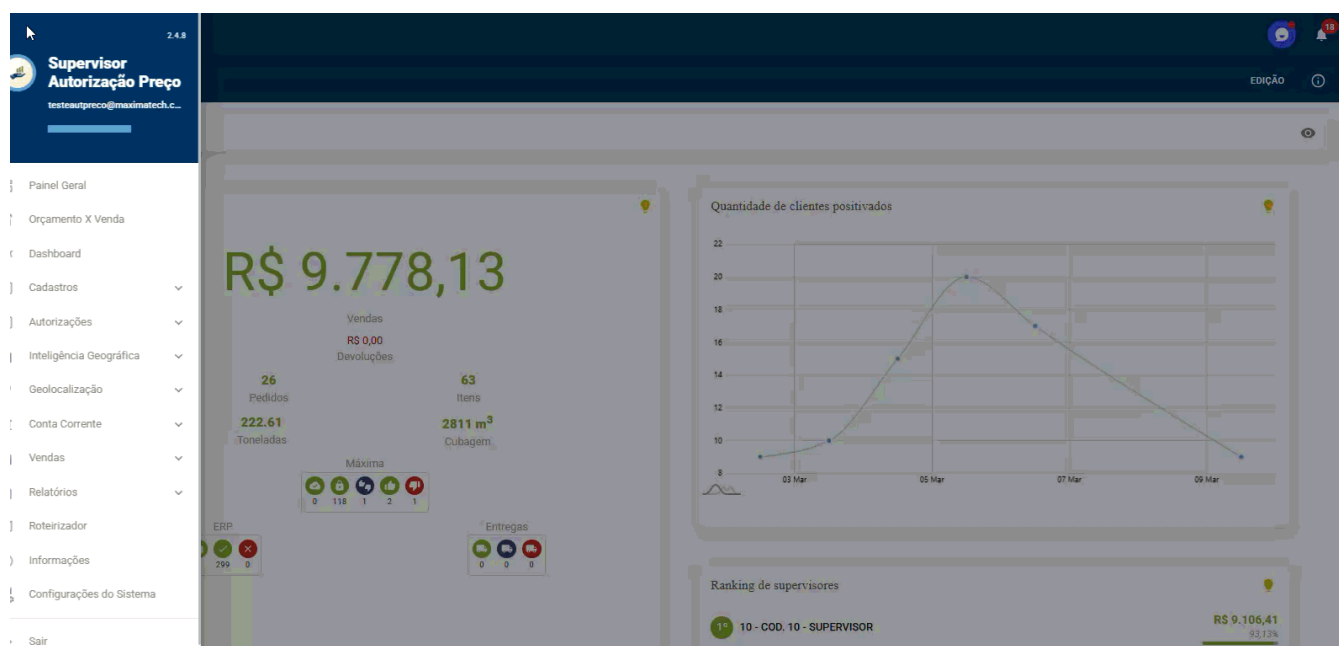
2.4.8

Supervisor Autorização Preço
testeautpreco@maximatech.c...

Painel Geral
Orçamento X Venda
Dashboard
Cadastros
Autorizações
Inteligência Geográfica
Geolocalização
Conta Corrente
Vendas
Relatórios
Roteirizador
Informações
Configurações do Sistema
Sair

18

EDIÇÃO

R$ 9.778,13
Vendas
R$ 0,00
Devoluções

26
Pedidos
63
Itens
222.61
Toneladas
2811 m$^3$
Cubagem

Máxima
0 118 1 2 1

ERP
299 0

Entregas
0 0 0

Quantidade de clientes positivados
22
20
18
16
14
12
10
8
03 Mar
05 Mar
07 Mar
09 Mar

Ranking de supervisores
1º 10 - COD. 10 - SUPERVISOR
R$ 9.106,41
93,13%